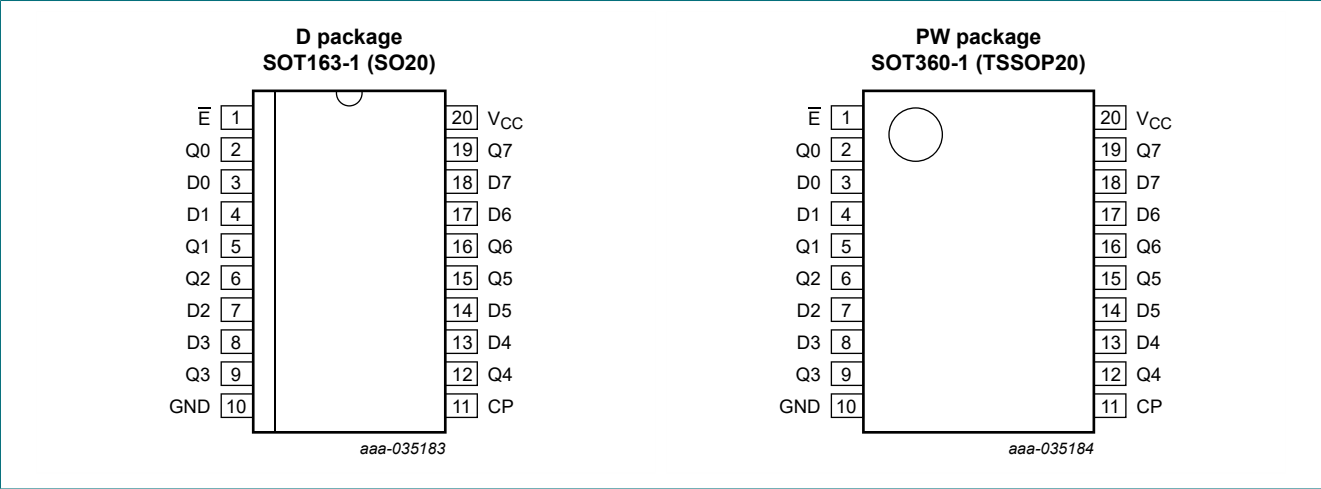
D package
SOT163-1 (SO20)

$\overline{E}$ 1
Q0 2
D0 3
D1 4
Q1 5
Q2 6
D2 7
D3 8
Q3 9
GND 10

20 $V_{CC}$
19 Q7
18 D7
17 D6
16 Q6
15 Q5
14 D5
13 D4
12 Q4
11 CP

aaa-035183

PW package
SOT360-1 (TSSOP20)

$\overline{E}$ 1
Q0 2
D0 3
D1 4
Q1 5
Q2 6
D2 7
D3 8
Q3 9
GND 10

20 $V_{CC}$
19 Q7
18 D7
17 D6
16 Q6
15 Q5
14 D5
13 D4
12 Q4
11 CP

aaa-035184